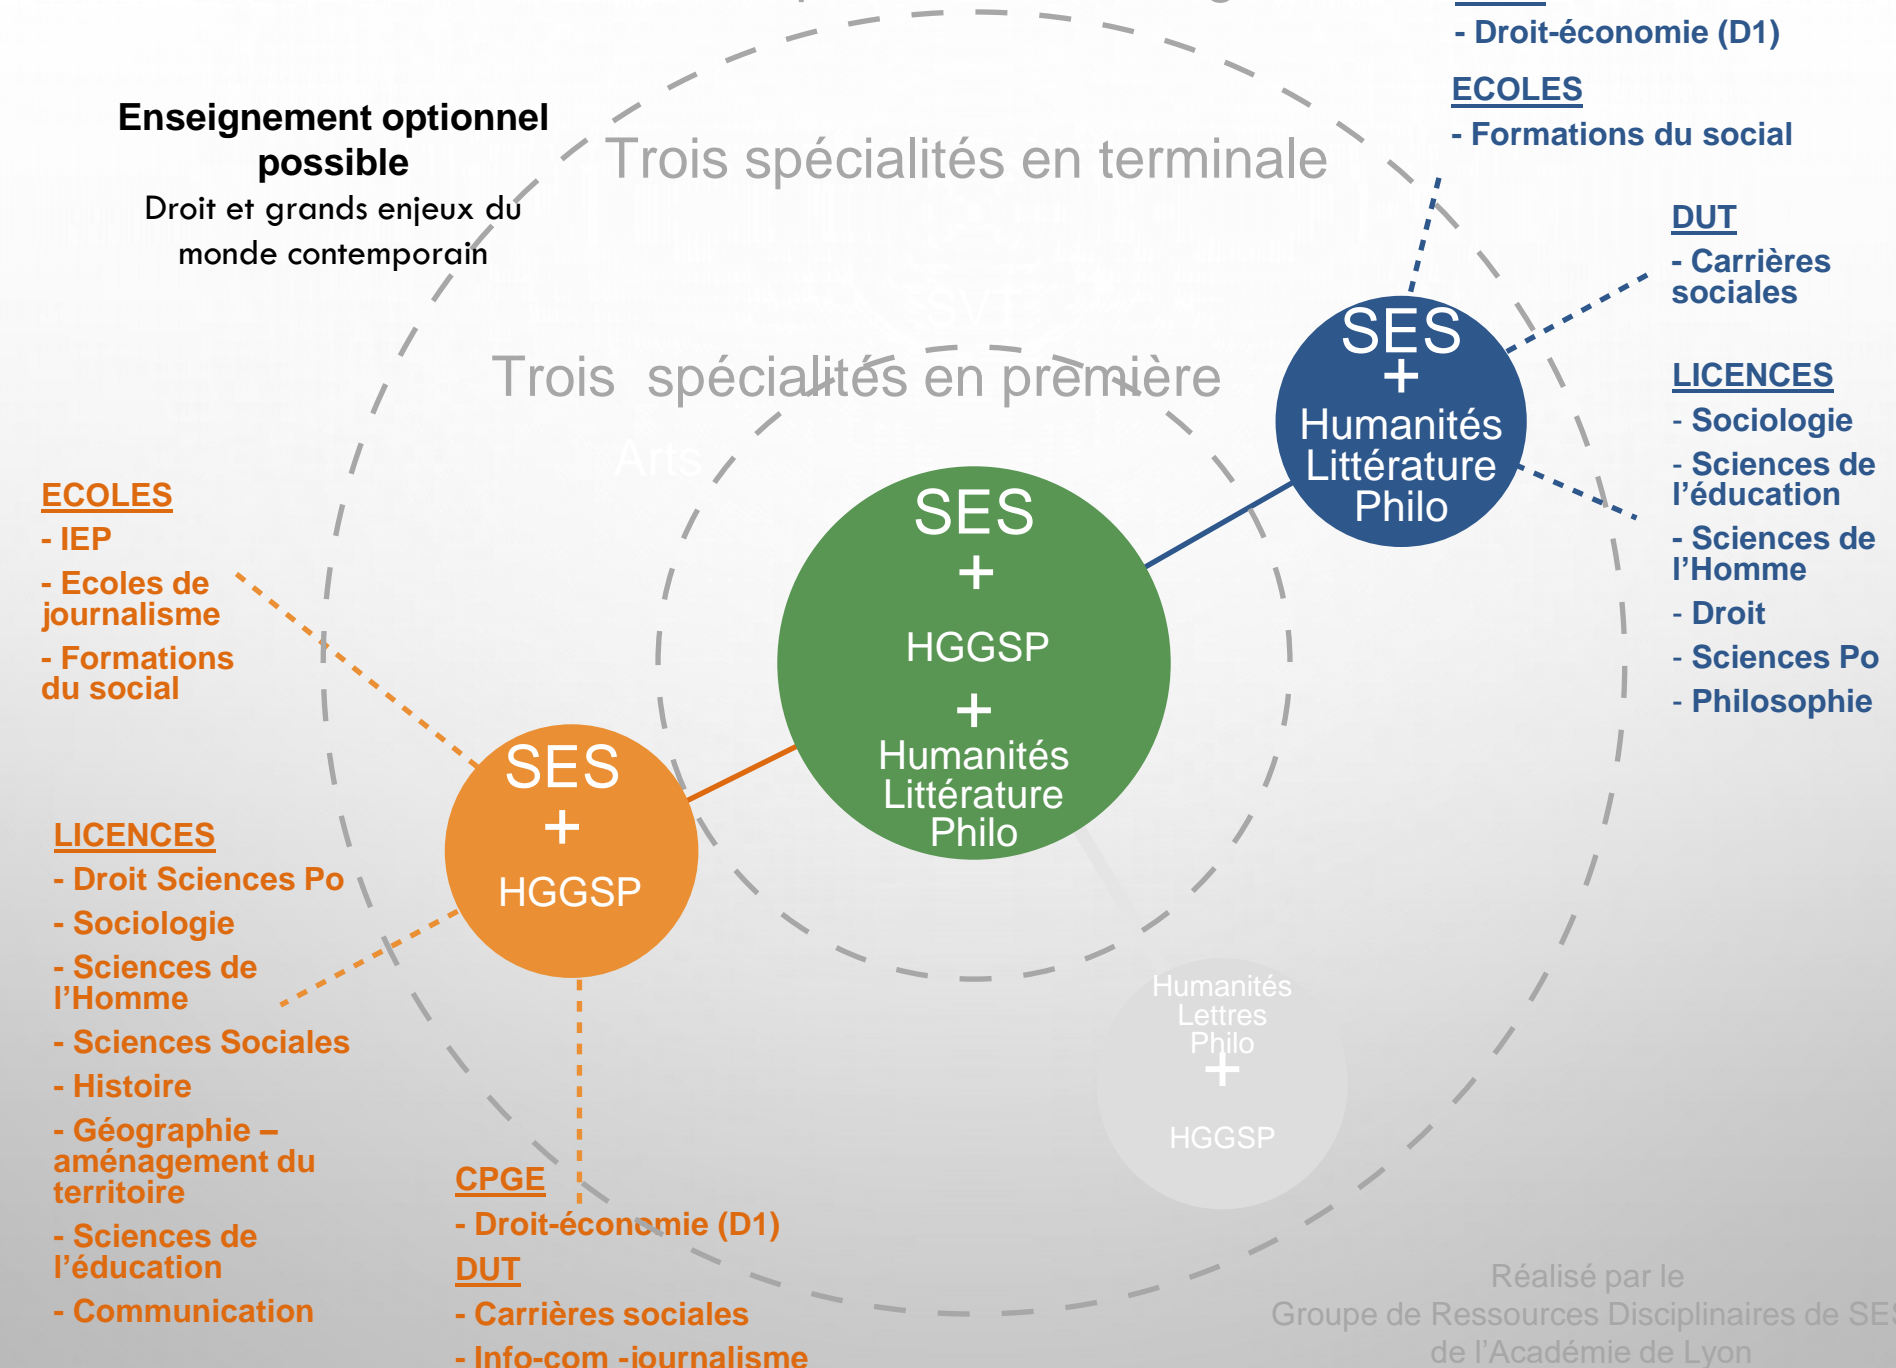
- Droit-économie (D1)

ECOLES

- Formations du social

Enseignement optionnel possible

Droit et grands enjeux du monde contemporain

Trois spécialités en terminale

DUT

- Carrières sociales

Trois spécialités en première

SES + Humanités Littérature Philo

LICENCES

- Sociologie

- Sciences de l'éducation

- Sciences de l'Homme

- Droit

- Sciences Po

- Philosophie

ECOLES

- IEP

- Ecoles de journalisme

- Formations du social

SES + HGGSP + Humanités Littérature Philo

SES + HGGSP

LICENCES

- Droit Sciences Po

- Sociologie

- Sciences de l'Homme

- Sciences Sociales

- Histoire

- Géographie – aménagement du territoire

- Sciences de l'éducation

- Communication

Humanités Lettres Philo + HGGSP

CPGE

- Droit-économie (D1)

DUT

- Carrières sociales

- Info-com -journalisme

Réalisé par le Groupe de Ressources Disciplinaires de SE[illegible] de l'Académie de Lyon